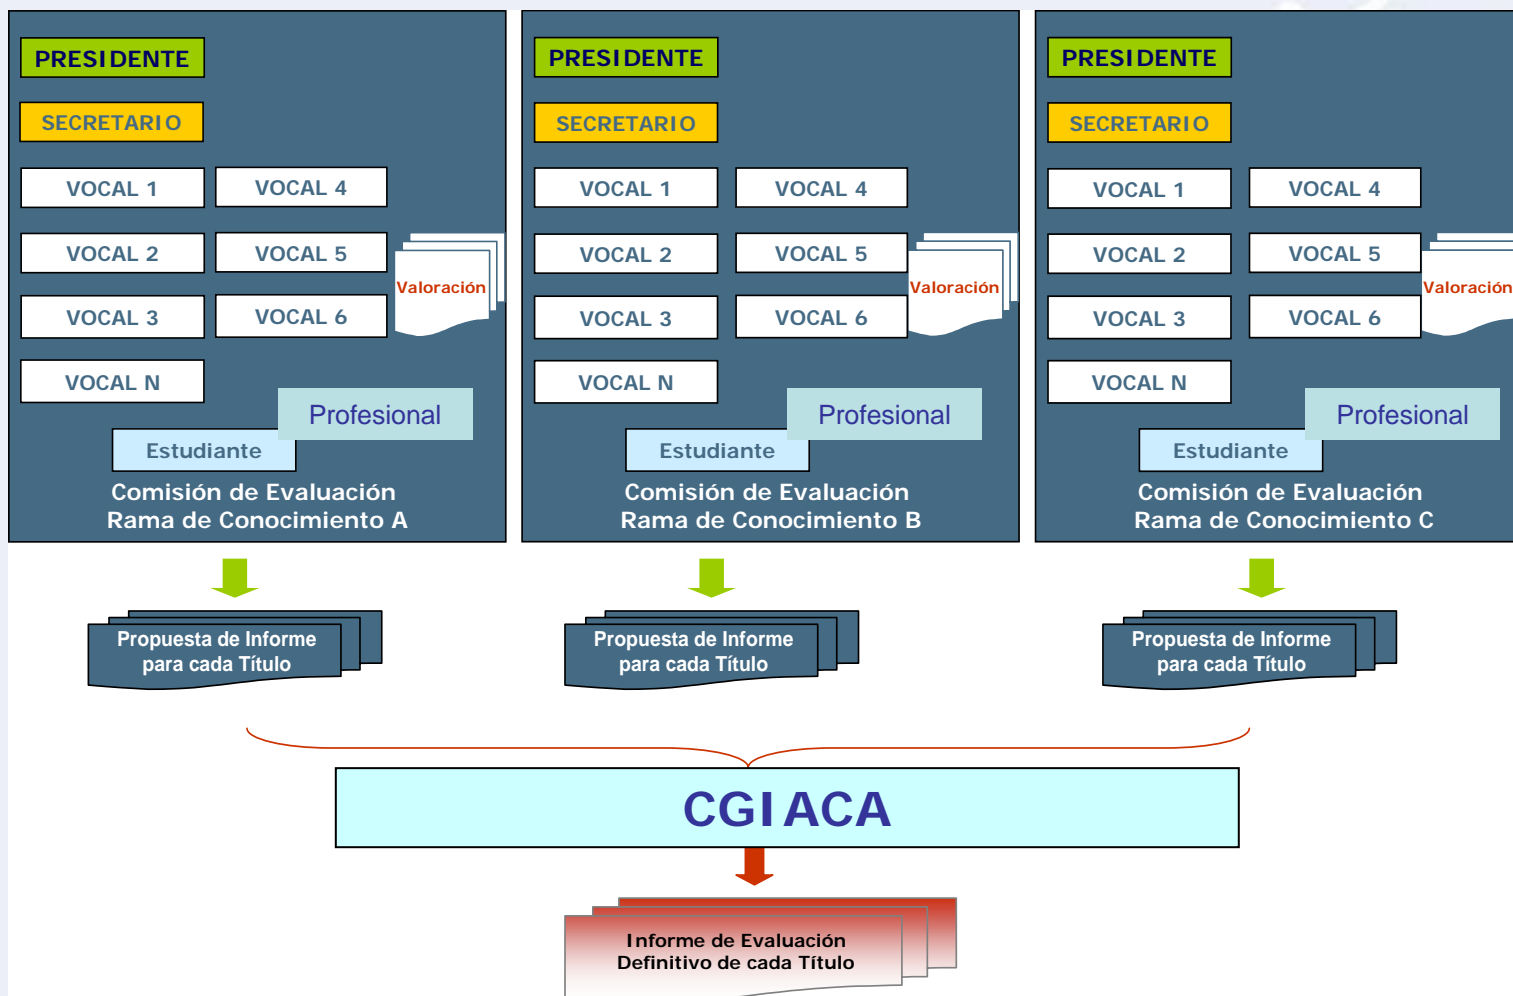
PRESIDENTE

SECRETARIO

VOCAL 1 VOCAL 4

VOCAL 2 VOCAL 5

VOCAL 3 VOCAL 6

VOCAL N

Valoración

Profesional

Estudiante

Comisión de Evaluación Rama de Conocimiento A

PRESIDENTE

SECRETARIO

VOCAL 1 VOCAL 4

VOCAL 2 VOCAL 5

VOCAL 3 VOCAL 6

VOCAL N

Valoración

Profesional

Estudiante

Comisión de Evaluación Rama de Conocimiento B

PRESIDENTE

SECRETARIO

VOCAL 1 VOCAL 4

VOCAL 2 VOCAL 5

VOCAL 3 VOCAL 6

VOCAL N

Valoración

Profesional

Estudiante

Comisión de Evaluación Rama de Conocimiento C

Propuesta de Informe para cada Título

Propuesta de Informe para cada Título

Propuesta de Informe para cada Título

CGIACA

Informe de Evaluación Definitivo de cada Título